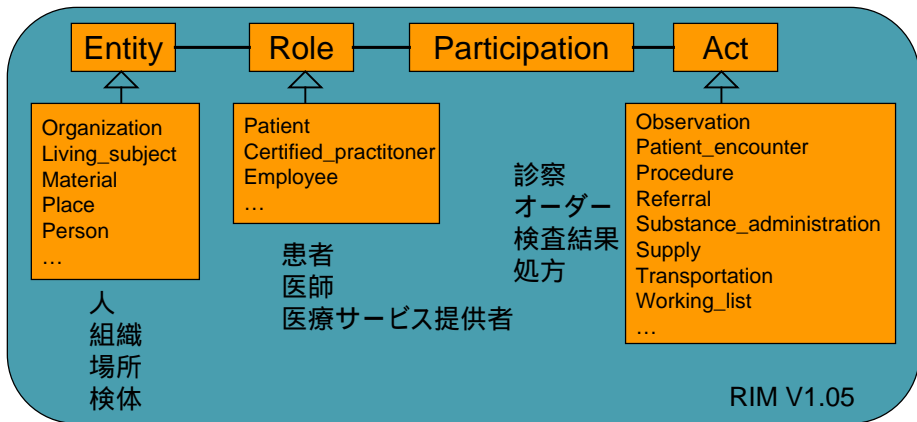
Entity

Role

Participation

Act

Organization
Living_subject
Material
Place
Person
…

Patient
Certified_practitoner
Employee
…

診察
オーダー
検査結果
処方

Observation
Patient_encounter
Procedure
Referral
Substance_administration
Supply
Transportation
Working_list
…

患者
医師
医療サービス提供者

人
組織
場所
検体

RIM V1.05